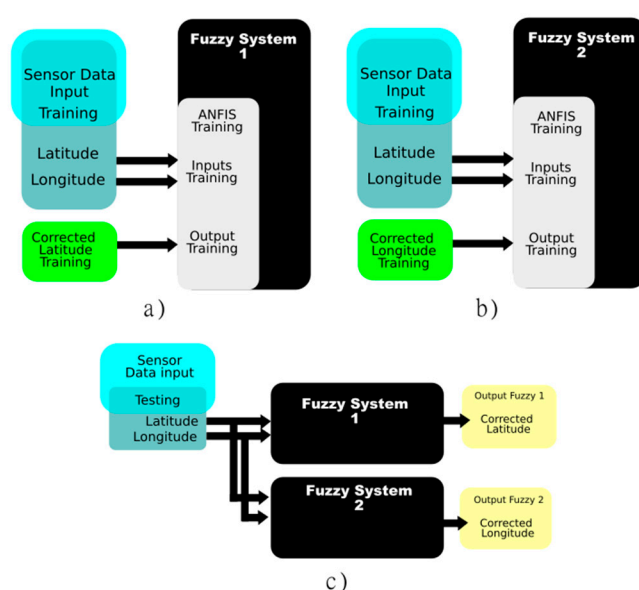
Sensor Data Input Training

Latitude
Longitude

Corrected Latitude Training

Fuzzy System 1

ANFIS Training

Inputs Training

Output Training

a)

Sensor Data Input Training

Latitude
Longitude

Corrected Longitude Training

Fuzzy System 2

ANFIS Training

Inputs Training

Output Training

b)

Sensor Data input

Testing

Latitude
Longitude

Fuzzy System 1

Output Fuzzy 1

Corrected Latitude

Fuzzy System 2

Output Fuzzy 2

Corrected Longitude

c)